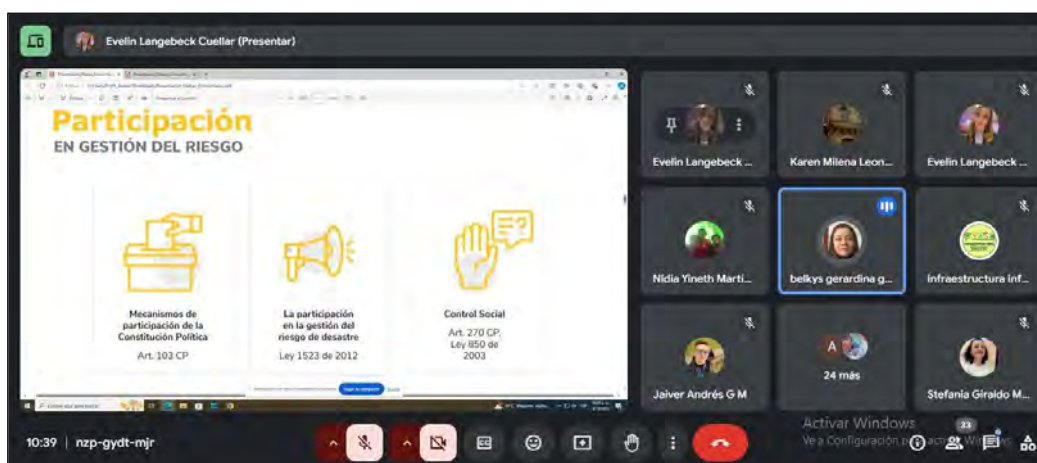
Evelin Langebeck Cuellar (Presentar)

Participación
EN GESTIÓN DEL RIESGO

Mecanismos de participación de la Constitución Política
Art. 103 CP

La participación en la gestión del riesgo de desastre
Ley 1523 de 2012

Control Social
Art. 270 CP, Ley 850 de 2003

Evelin Langebeck ...
Karen Milena Leon...
Evelin Langebeck ...
Nidia Yineth Marti...
belkys gerardina g...
infraestructura inf...
Jaiver Andrés G M
A
24 más
Stefania Giraldo M...

Activar Windows
Ve a Configuración p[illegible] activar Windows.

10:39 | nzp-gydt-mjr
23